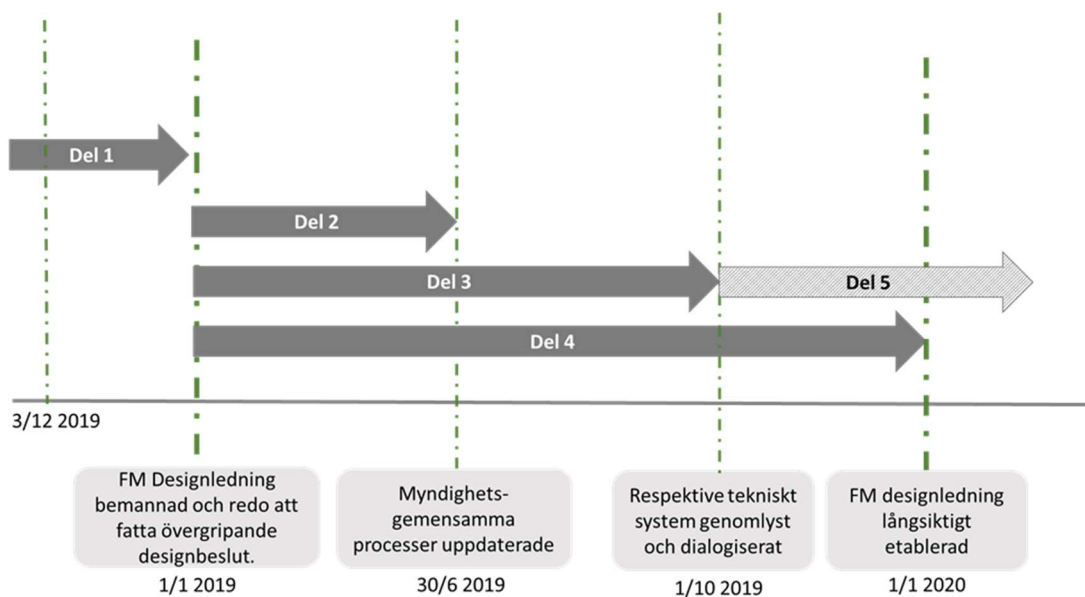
Del 1

Del 2

Del 3

Del 5

Del 4

3/12 2019

FM Designledning bemannad och redo att fatta övergripande designbeslut.

1/1 2019

Myndighets-gemensamma processer uppdaterade

30/6 2019

Respektive tekniskt system genomlyst och dialogiserat

1/10 2019

FM designledning långsiktigt etablerad

1/1 2020